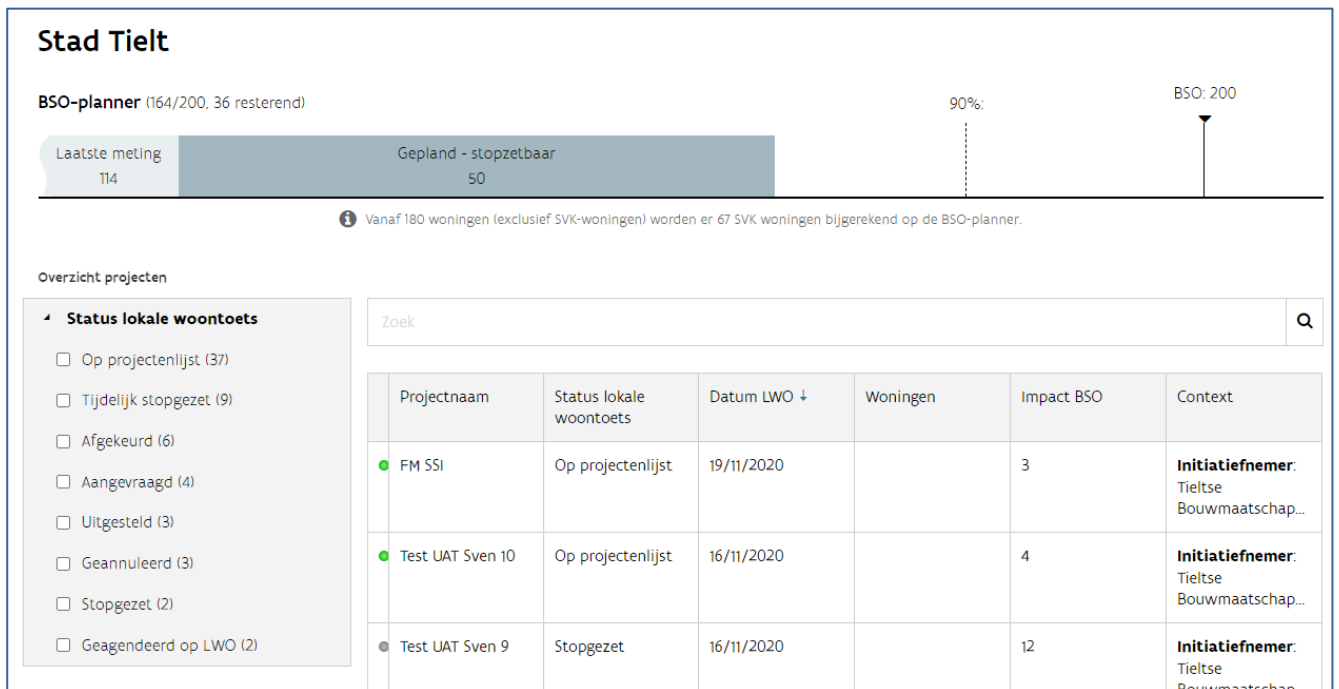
Stad Tielt

BSO-planner (164/200, 36 resterend)

90%:

BSO: 200

Laatste meting
114

Gepland - stopzetbaar
50

Vanaf 180 woningen (exclusief SVK-woningen) worden er 67 SVK woningen bijgerekend op de BSO-planner.

Overzicht projecten

Status lokale woontoets
Op projectenlijst (37)
Tijdelijk stopgezet (9)
Afgekeurd (6)
Aangevraagd (4)
Uitgesteld (3)
Geannuleerd (3)
Stopgezet (2)
Geagendeerd op LWO (2)

Zoek

| Projectnaam | Status lokale woontoets | Datum LWO ↓ | Woningen | Impact BSO | Context |
|---|---|---|---|---|---|
| FM SSI | Op projectenlijst | 19/11/2020 | | 3 | **Initiatiefnemer**: Tieltse Bouwmaatschap... |
| Test UAT Sven 10 | Op projectenlijst | 16/11/2020 | | 4 | **Initiatiefnemer**: Tieltse Bouwmaatschap... |
| Test UAT Sven 9 | Stopgezet | 16/11/2020 | | 12 | **Initiatiefnemer**: Tieltse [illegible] |